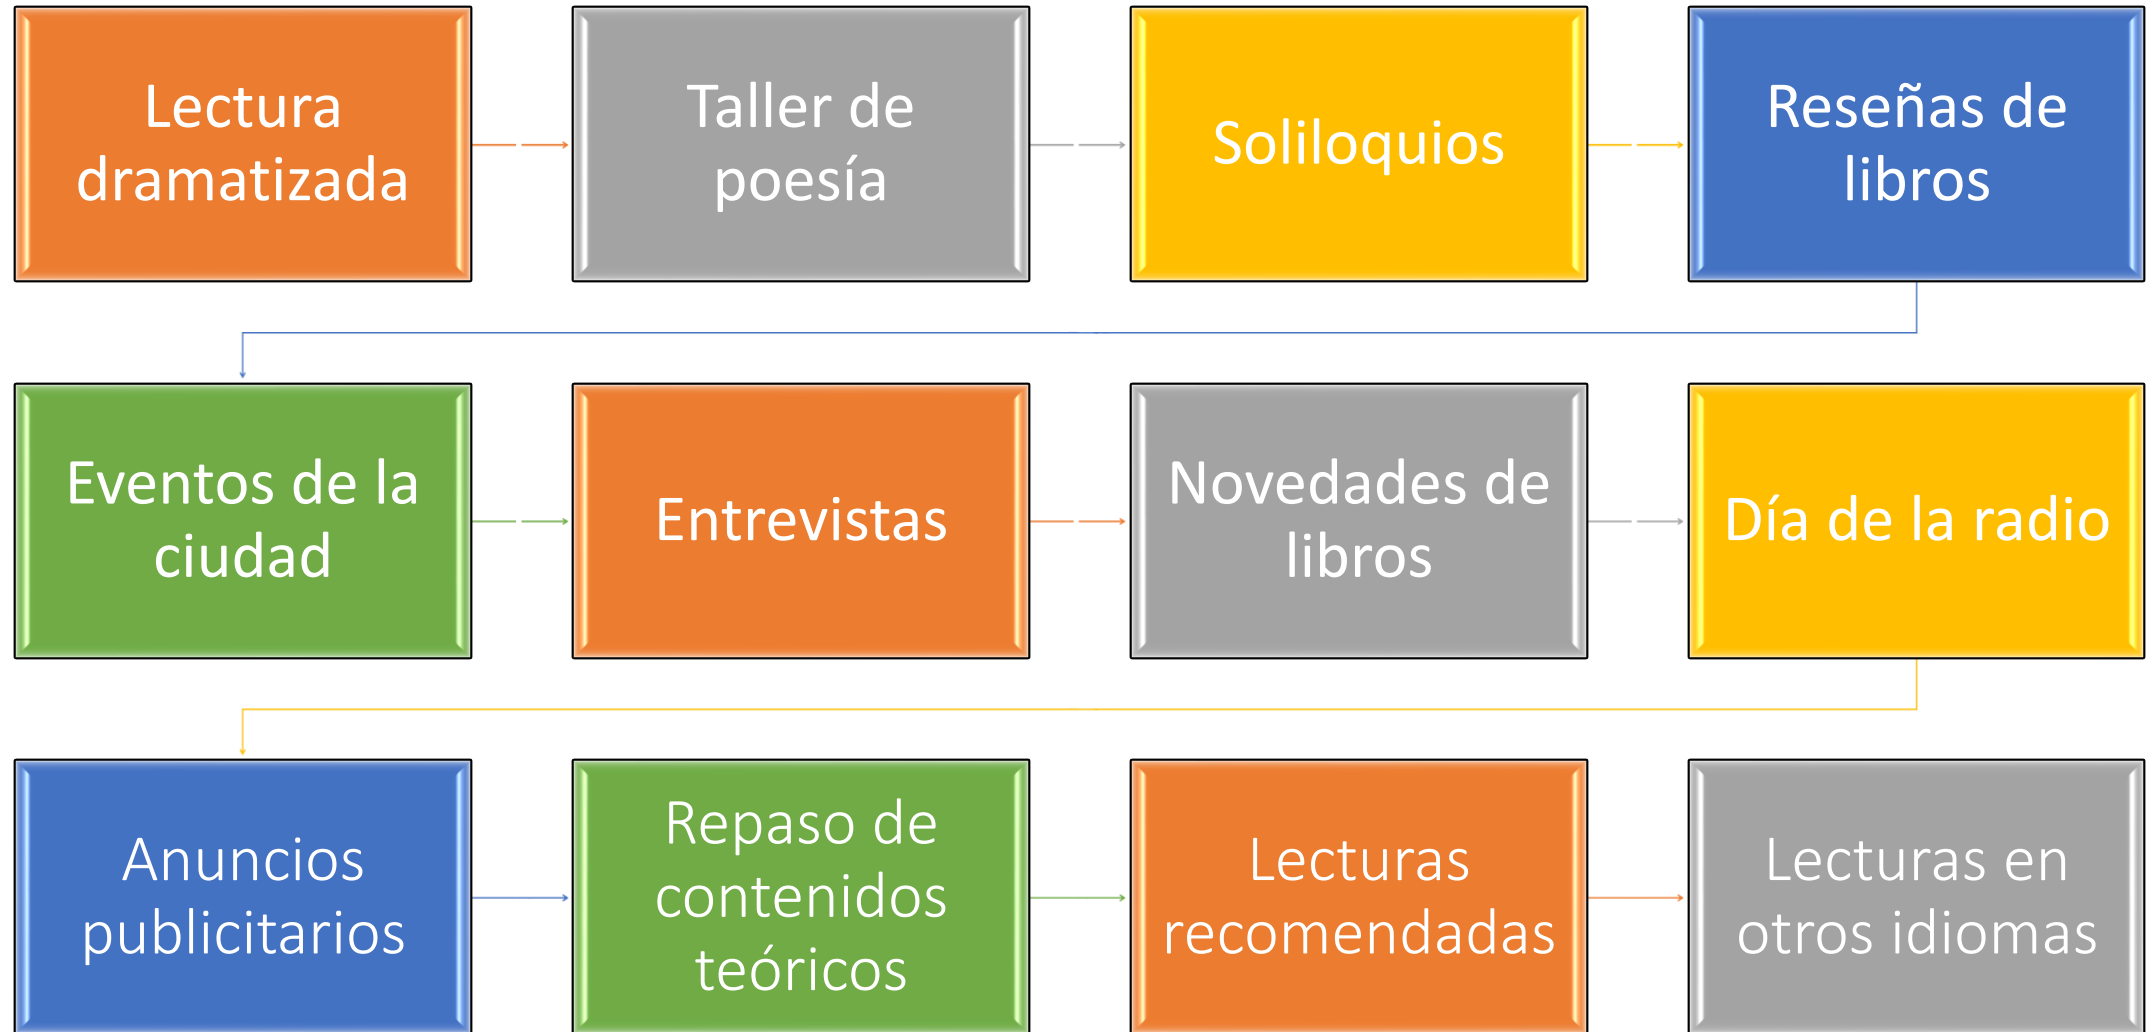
Lectura dramatizada

Taller de poesía

Soliloquios

Reseñas de libros

Eventos de la ciudad

Entrevistas

Novedades de libros

Día de la radio

Anuncios publicitarios

Repaso de contenidos teóricos

Lecturas recomendadas

Lecturas en otros idiomas